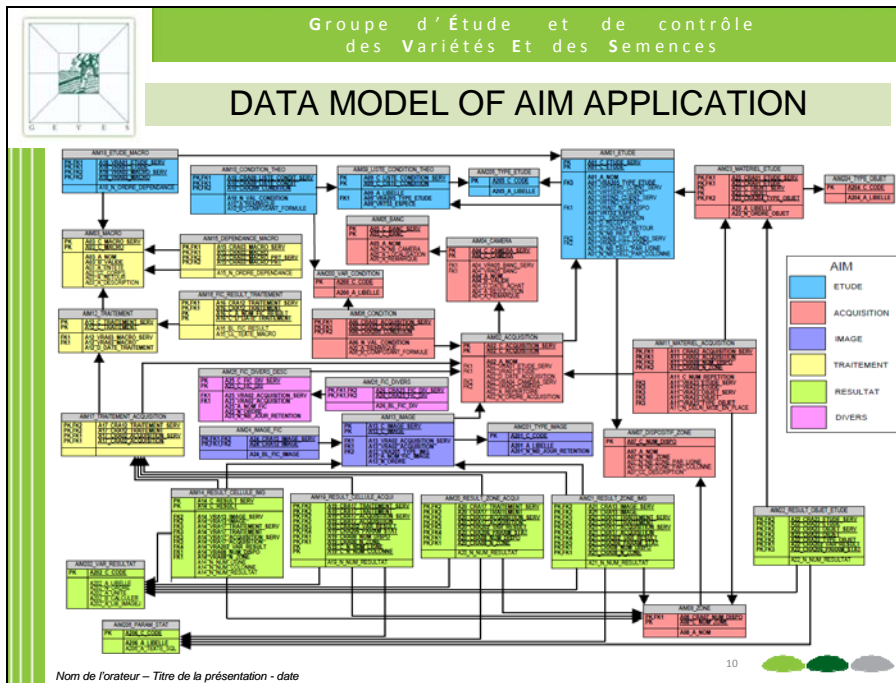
Groupe d'Étude et de contrôle des Variétés Et des Semences

DATA MODEL OF AIM APPLICATION

GEVES

AIM03_ETUDE_MACRO

AIM10_CONDITION_THEO

AIM18_LISTE_CONDITION_THEO

AIM205_TYPE_ETUDE

AIM01_ETUDE

AIM02_MATERIEL_ETUDE

AIM204_TYPE_OBJET

AIM05_MACRO

AIM15_DEPENDANCE_MACRO

AIM03_BANC

AIM04_CAMERA

AIM202_VAR_CONDITION

AIM12_TRAITEMENT

AIM16_FIC_RESULT_TRAITEMENT

AIM08_CONDITION

AIM02_ACQUISITION

AIM11_MATERIEL_ACQUISITION

AIM17_TRAITEMENT_ACQUISITION

AIM09_FIC_DIVERS_DESC

AIM07_FIC_DIVERS

AIM05_IMAGE

AIM201_TYPE_IMAGE

AIM06_IMAGE_FIC

AIM07_DISPOSITIF_ZONE

AIM14_RESULT_CELLULE_IMG

AIM19_RESULT_CELLULE_ACQUI

AIM20_RESULT_ZONE_ACQUI

AIM21_RESULT_ZONE_IMG

AIM22_RESULT_OBJET_ETUDE

AIM203_VAR_RESULTAT

AIM208_PARAM_STAT

AIM03_ZONE

AIM
ETUDE
ACQUISITION
IMAGE
TRAITEMENT
RESULTAT
DIVERS

10

Nom de l'orateur – Titre de la présentation - date